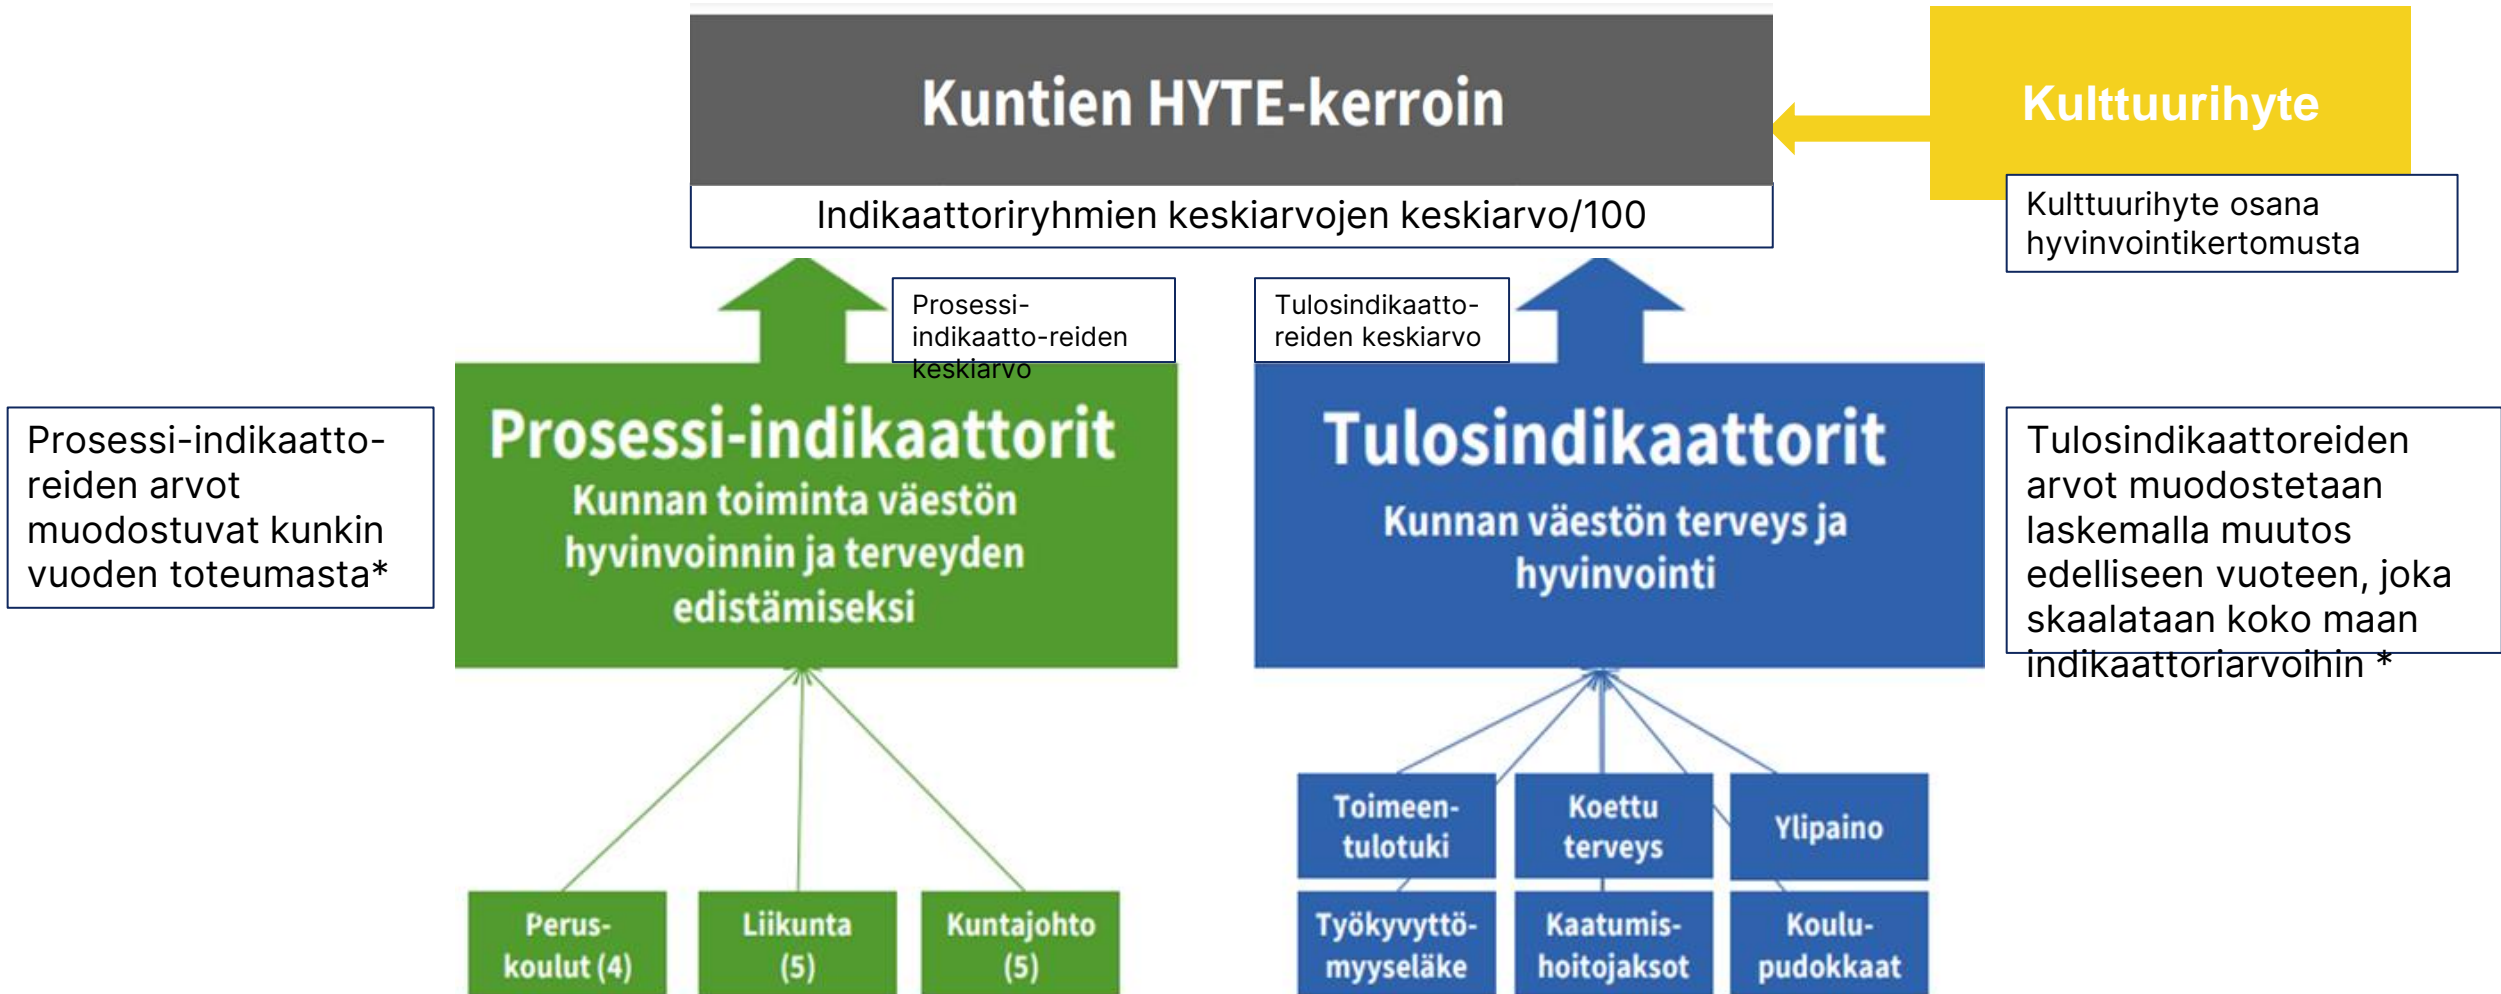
Kuntien HYTE-kerroin

Indikaattoriryhmien keskiarvojen keskiarvo/100

Kulttuurihyte

Kulttuurihyte osana hyvinvointikertomusta

Prosessi-indikaatto-reiden keskiarvo

Tulosindikaatto-reiden keskiarvo

Prosessi-indikaatto-reiden arvot muodostuvat kunkin vuoden toteumasta*

Prosessi-indikaattorit
Kunnan toiminta väestön hyvinvoinnin ja terveyden edistämiseksi

Tulosindikaattorit
Kunnan väestön terveys ja hyvinvointi

Tulosindikaattoreiden arvot muodostetaan laskemalla muutos edelliseen vuoteen, joka skaalataan koko maan indikaattoriarvoihin *

Toimeen-tulotuki

Koettu terveys

Ylipaino

Perus-koulut (4)

Liikunta (5)

Kuntajohto (5)

Työkyvyttö-myyseläke

Kaatumis-hoitojaksot

Koulu-pudokkaat